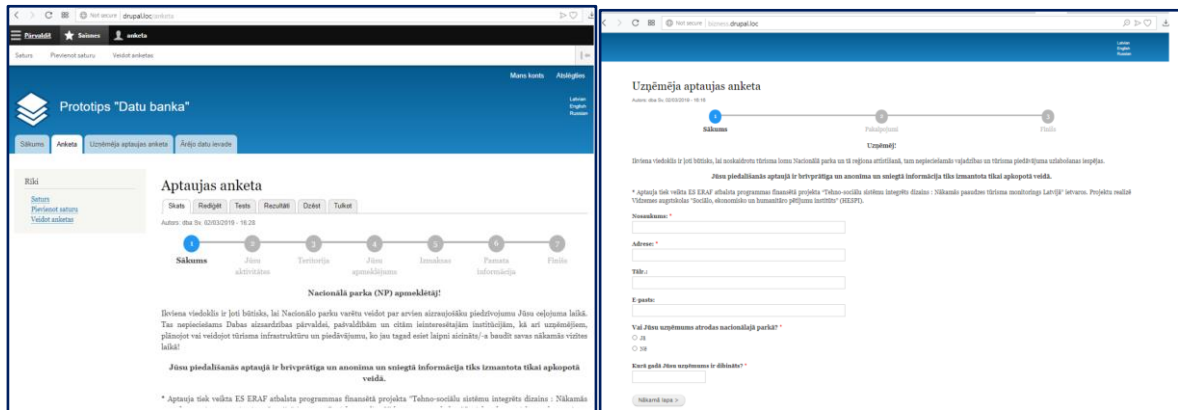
Not secure | drupal.loc/anketa

Pārvaldīt Saīsnes anketa

Saturs Pievienot saturu Veidot anketas

Mans konts Atslēgties

Prototips "Datu banka"

Latvian
English
Russian

Sākums Anketa Uzņēmēja aptaujas anketa Ārējo datu ievade

Rīki

Saturs
Pievienot saturu
Veidot anketas

Aptaujas anketa

Skats Rediģēt Tests Rezultāti Dzēst Tulkot

Autors: dba Sv, 02/03/2019 - 16:28

Sākums — Jūsu aktivitātes — Teritorija — Jūsu apmeklējums — Izmaksas — Pamata informācija — Finišs

Nacionālā parka (NP) apmeklētāj!

Ikviena viedoklis ir ļoti būtisks, lai Nacionālo parku varētu veidot par arvien aizraujošāku piedzīvojumu Jūsu ceļojuma laikā. Tas nepieciešams Dabas aizsardzības pārvaldei, pašvaldībām un citām ieinteresētājām institūcijām, kā arī uzņēmējiem, plānojot vai veidojot tūrisma infrastruktūru un piedāvājumu, ko jau tagad esiet laipni aicināts/-a baudīt savas nākamās vizītes laikā!

Jūsu piedalīšanās aptaujā ir brīvprātīga un anonīma un sniegtā informācija tiks izmantota tikai apkopotā veidā.

* Aptauja tiek veikta ES ERAF atbalsta programmas finansētā projekta "Tehno-sociālu sistēmu integrēts dizains : Nākamās

Not secure | drupal.loc

Latvian
English
Russian

Uzņēmēja aptaujas anketa

Autors: dba Sv, 02/03/2019 - 16:18

Sākums — Pakalpojumi — Finišs

Uzņēmēj!

Ikviena viedoklis ir ļoti būtisks, lai noskaidrotu tūrisma lomu Nacionālā parkā un tā reģiona attīstībā, tam nepieciešams vajadzības un tūrisma piedāvājuma uzlabošanas iespējas.

Jūsu piedalīšanās aptaujā ir brīvprātīga un anonīma un sniegtā informācija tiks izmantota tikai apkopotā veidā.

* Aptauja tiek veikta ES ERAF atbalsta programmas finansētā projekta "Tehno-sociālu sistēmu integrēts dizains : Nākamās paaudzes tūrisma monitorings Latvijā" ietvaros. Projektu realizē Vidzemes augstskolas "Sociālo, ekonomisko un humanitāro pētījumu institūts" (HESPI).

Nosaukums: *

Adrese: *

Tālr.:

E-pasts:

Vai Jūsu uzņēmums atrodas nacionālajā parkā? *
Jā
Nē

Kurā gadā Jūsu uzņēmums ir dibināts? *

Nākamā lapa >